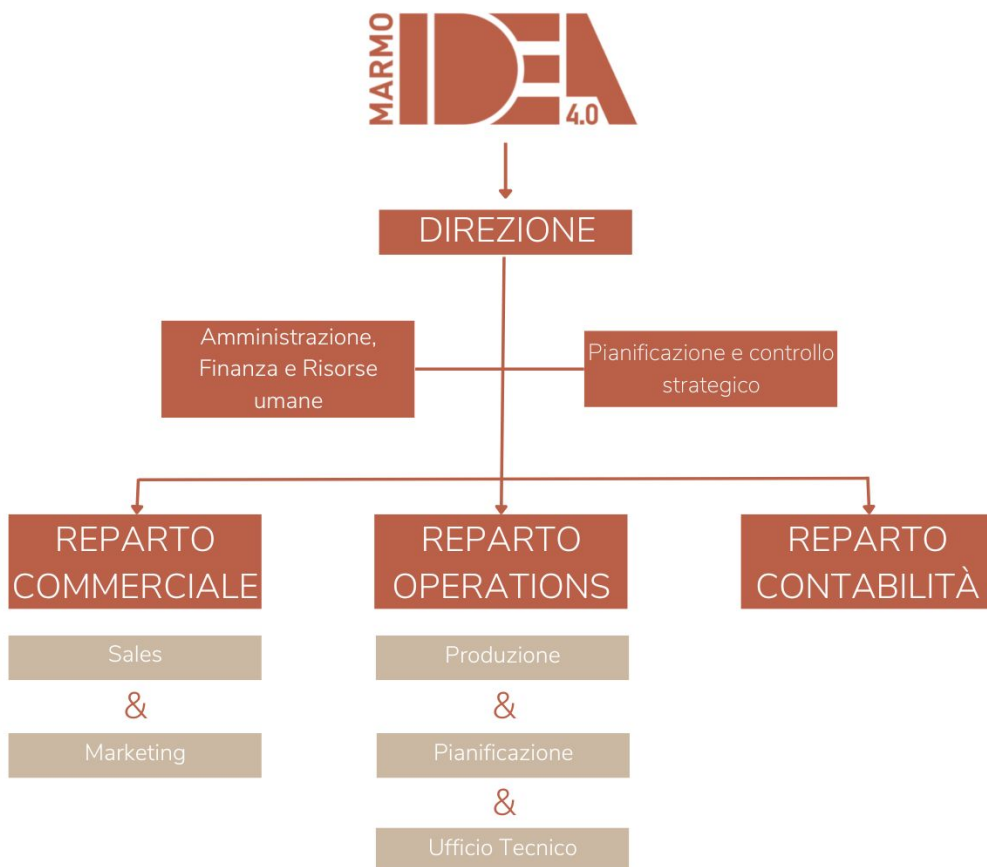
MARMO IDEA 4.0

DIREZIONE

Amministrazione, Finanza e Risorse umane

Pianificazione e controllo strategico

REPARTO COMMERCIALE

Sales

&

Marketing

REPARTO OPERATIONS

Produzione

&

Pianificazione

&

Ufficio Tecnico

REPARTO CONTABILITÀ